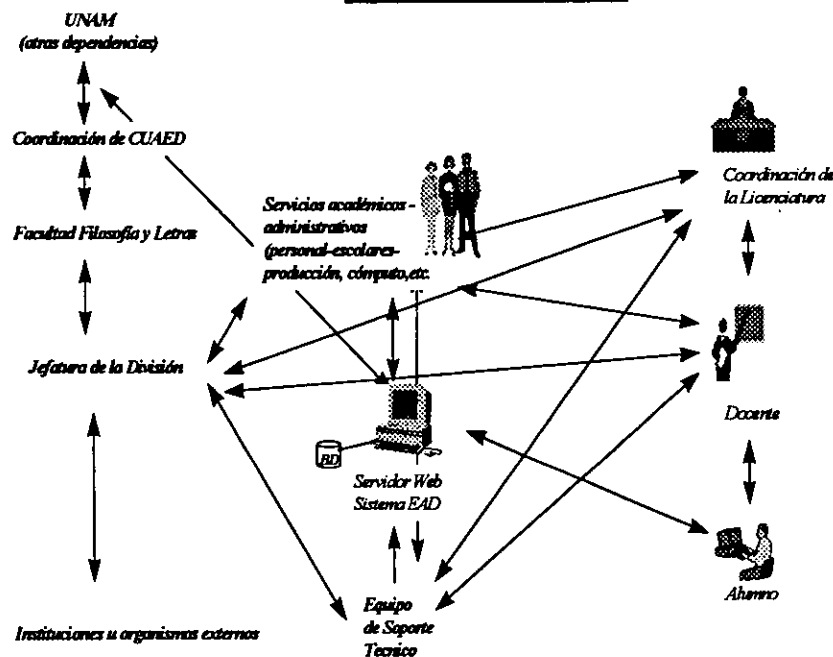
UNAM
(otras dependencias)

Coordinación de CUAED

Facultad Filosofía y Letras

Jefatura de la División

Instituciones u organismos externos

Servicios académicos - administrativos (personal-escolares-producción, cómputo,etc.

BD

Servidor Web
Sistema EAD

Equipo
de Soporte
Tecnico

Coordinación de la Licenciatura

Docente

Alumno